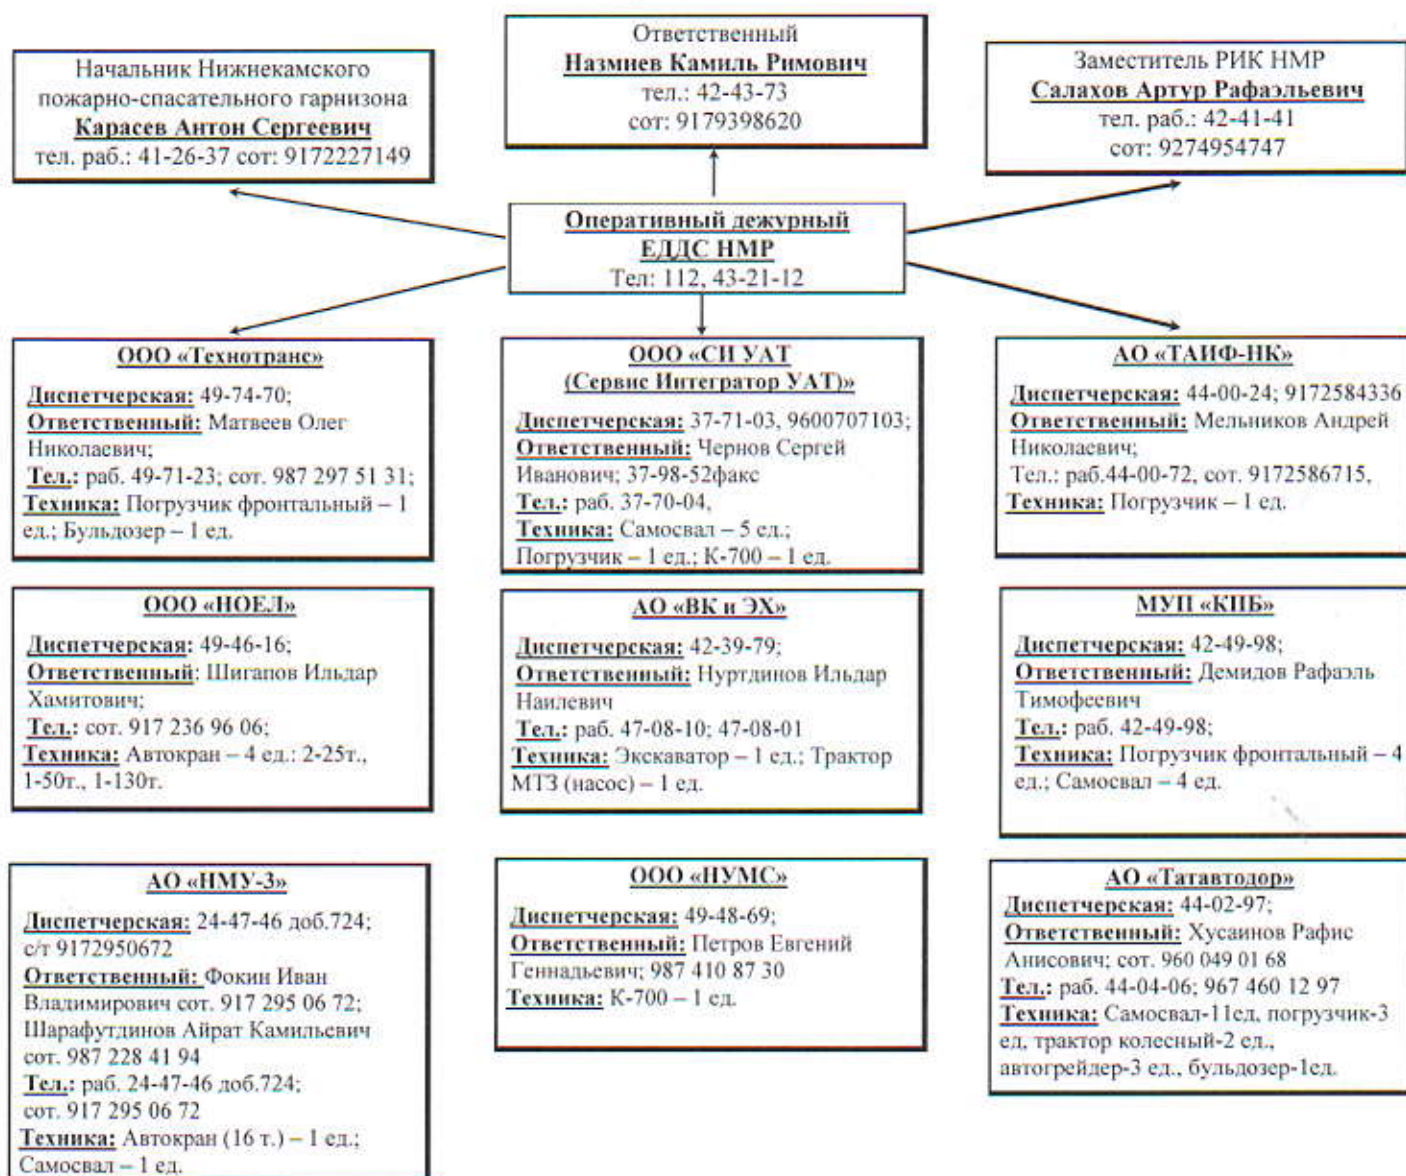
Начальник Нижнекамского пожарно-спасательного гарнизона
Карасев Антон Сергеевич
тел. раб.: 41-26-37 сот: 9172227149

Ответственный
Назмиев Камиль Римович
тел.: 42-43-73
сот: 9179398620

Заместитель РИК НМР
Салахов Артур Рафаэльевич
тел. раб.: 42-41-41
сот: 9274954747

Оперативный дежурный
ЕДДС НМР
Тел: 112, 43-21-12

ООО «Технотранс»
Диспетчерская: 49-74-70;
Ответственный: Матвеев Олег Николаевич;
Тел.: раб. 49-71-23; сот. 987 297 51 31;
Техника: Погрузчик фронтальный – 1 ед.; Бульдозер – 1 ед.

ООО «СИ УАТ
(Сервис Интегратор УАТ)»
Диспетчерская: 37-71-03, 9600707103;
Ответственный: Чернов Сергей Иванович; 37-98-52факс
Тел.: раб. 37-70-04,
Техника: Самосвал – 5 ед.;
Погрузчик – 1 ед.; К-700 – 1 ед.

АО «ТАИФ-НК»
Диспетчерская: 44-00-24; 9172584336
Ответственный: Мельников Андрей Николаевич;
Тел.: раб.44-00-72, сот. 9172586715,
Техника: Погрузчик – 1 ед.

ООО «НОЕЛ»
Диспетчерская: 49-46-16;
Ответственный: Шигапов Ильдар Хамитович;
Тел.: сот. 917 236 96 06;
Техника: Автокран – 4 ед.: 2-25т., 1-50т., 1-130т.

АО «ВК и ЭХ»
Диспетчерская: 42-39-79;
Ответственный: Нуртдинов Ильдар Наилевич
Тел.: раб. 47-08-10; 47-08-01
Техника: Экскаватор – 1 ед.; Трактор МТЗ (насос) – 1 ед.

МУП «КПБ»
Диспетчерская: 42-49-98;
Ответственный: Демидов Рафаэль Тимофеевич
Тел.: раб. 42-49-98;
Техника: Погрузчик фронтальный – 4 ед.; Самосвал – 4 ед.

АО «НМУ-3»
Диспетчерская: 24-47-46 доб.724; с/т 9172950672
Ответственный: Фокин Иван Владимирович сот. 917 295 06 72;
Шарафутдинов Айрат Камильевич сот. 987 228 41 94
Тел.: раб. 24-47-46 доб.724;
сот. 917 295 06 72
Техника: Автокран (16 т.) – 1 ед.;
Самосвал – 1 ед.

ООО «НУМС»
Диспетчерская: 49-48-69;
Ответственный: Петров Евгений Геннадьевич; 987 410 87 30
Техника: К-700 – 1 ед.

АО «Татавтодор»
Диспетчерская: 44-02-97;
Ответственный: Хусаинов Рафис Анисович; сот. 960 049 01 68
Тел.: раб. 44-04-06; 967 460 12 97
Техника: Самосвал-11ед, погрузчик-3 ед, трактор колесный-2 ед., автогрейдер-3 ед., бульдозер-1ед.